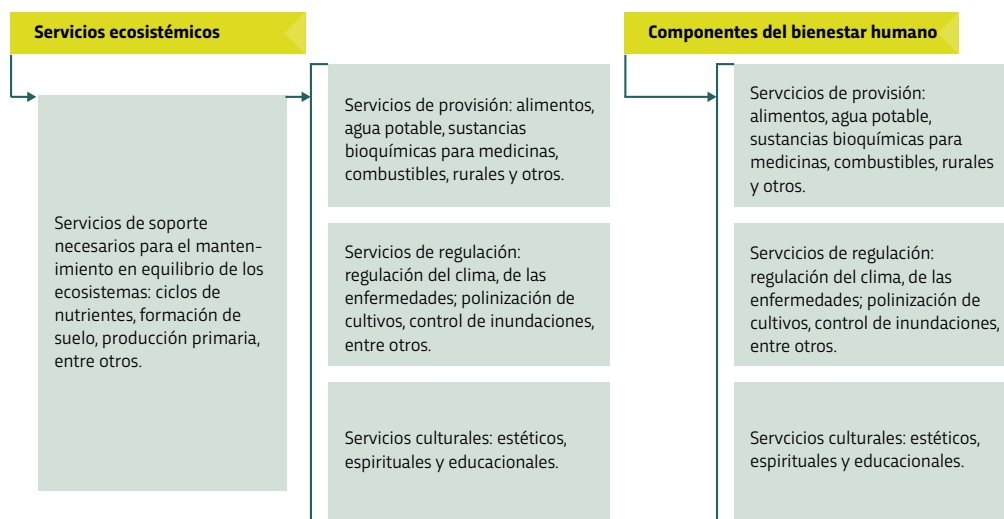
Servicios ecosistémicos

Servicios de soporte necesarios para el mantenimiento en equilibrio de los ecosistemas: ciclos de nutrientes, formación de suelo, producción primaria, entre otros.

Servicios de provisión: alimentos, agua potable, sustancias bioquímicas para medicinas, combustibles, rurales y otros.

Servicios de regulación: regulación del clima, de las enfermedades; polinización de cultivos, control de inundaciones, entre otros.

Servicios culturales: estéticos, espirituales y educacionales.

Componentes del bienestar humano

Servcicios de provisión: alimentos, agua potable, sustancias bioquímicas para medicinas, combustibles, rurales y otros.

Servcicios de regulación: regulación del clima, de las enfermedades; polinización de cultivos, control de inundaciones, entre otros.

Servcicios culturales: estéticos, espirituales y educacionales.